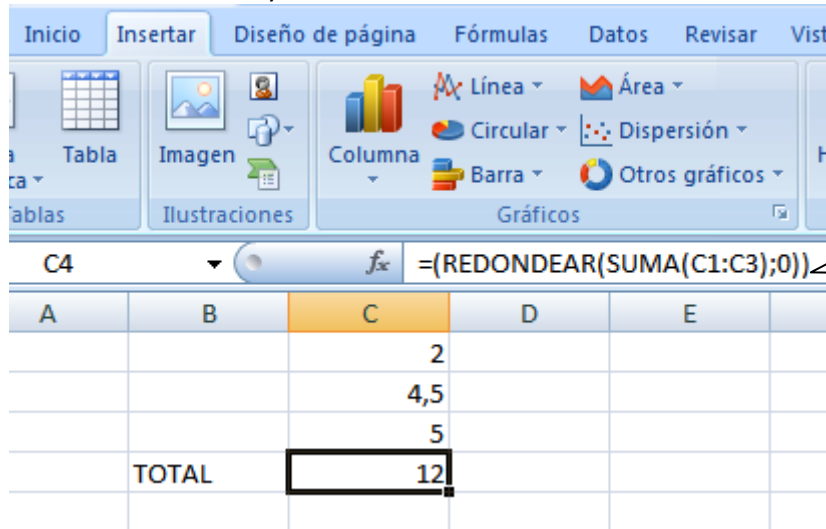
Inicio | Insertar | Diseño de página | Fórmulas | Datos | Revisar | Vist

a ta | Tabla | Imagen | Columna | Línea | Circular | Barra | Área | Dispersión | Otros gráficos | H

Tablas | Ilustraciones | Gráficos

C4 | $f_x$ | =(REDONDEAR(SUMA(C1:C3);0))

| A | B | C | D | E |
|---|---|---|---|---|
| | | 2 | | |
| | | 4,5 | | |
| | | 5 | | |
| | TOTAL | 12 | | |